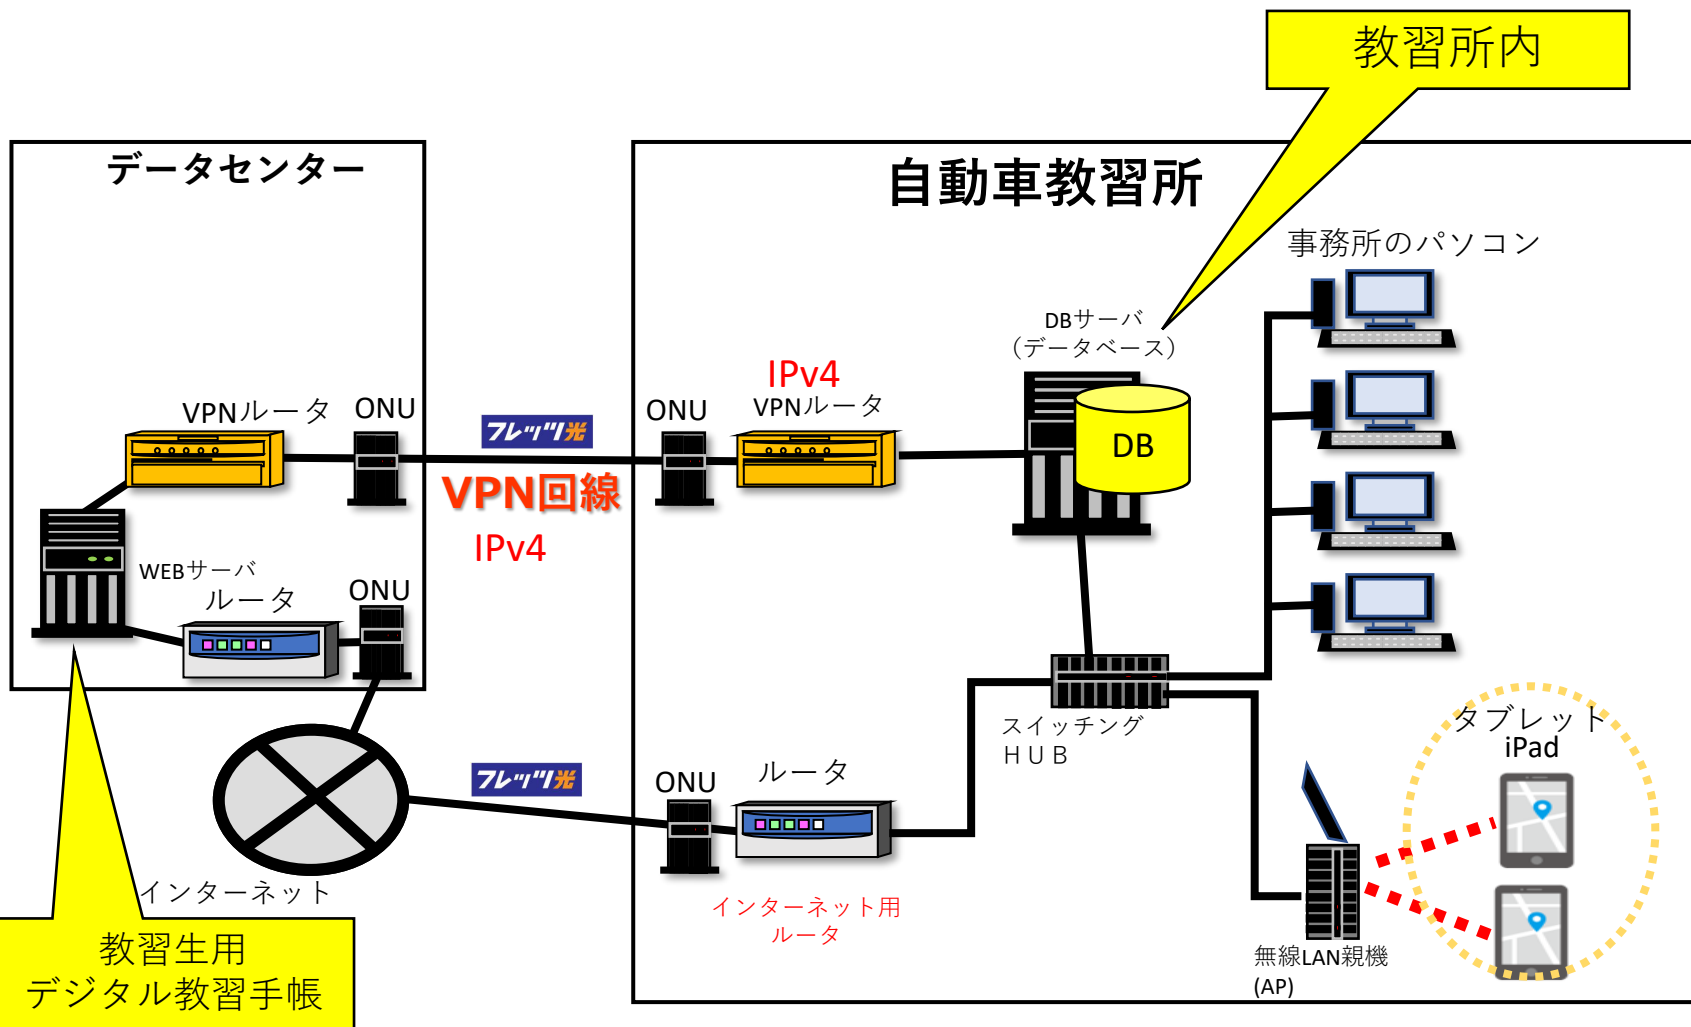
教習所内

データセンター

VPNルータ
ONU
WEBサーバ
ルータ
ONU

フレッツ光
VPN回線
IPv4

自動車教習所

事務所のパソコン

DBサーバ
(データベース)
DB

IPv4
ONU
VPNルータ

スイッチング
HUB

タブレット
iPad

フレッツ光
ONU
ルータ
インターネット用
ルータ

インターネット

無線LAN親機
(AP)

教習生用
デジタル教習手帳